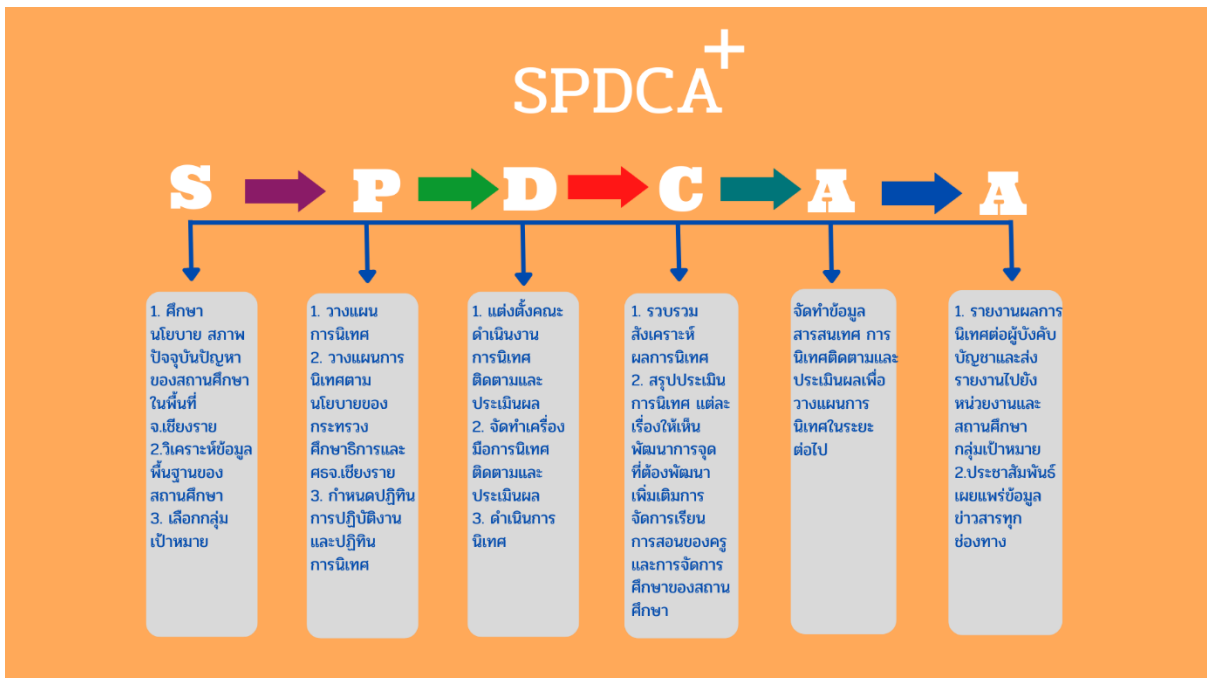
SPDCA+

S P D C A A

1. ศึกษานโยบาย สภาพปัจจุบันปัญหาของสถานศึกษาในพื้นที่ จ.เชียงราย
2.วิเคราะห์ข้อมูลพื้นฐานของสถานศึกษา
3. เลือกกลุ่มเป้าหมาย

1. วางแผนการนิเทศ
2. วางแผนการนิเทศตามนโยบายของกระทรวงศึกษาธิการและศธจ.เชียงราย
3. กำหนดปฏิทินการปฏิบัติงานและปฏิทินการนิเทศ

1. แต่งตั้งคณะดำเนินงานการนิเทศติดตามและประเมินผล
2. จัดทำเครื่องมือการนิเทศติดตามและประเมินผล
3. ดำเนินการนิเทศ

1. รวบรวมสังเคราะห์ผลการนิเทศ
2. สรุปประเมินการนิเทศ แต่ละเรื่องให้เห็นพัฒนาการจุดที่ต้องพัฒนาเพิ่มเติมการจัดการเรียนการสอนของครูและการจัดการศึกษาของสถานศึกษา

จัดทำข้อมูลสารสนเทศ การนิเทศติดตามและประเมินผลเพื่อวางแผนการนิเทศในระยะต่อไป

1. รายงานผลการนิเทศต่อผู้บังคับบัญชาและส่งรายงานไปยังหน่วยงานและสถานศึกษากลุ่มเป้าหมาย
2.ประชาสัมพันธ์เผยแพร่ข้อมูลข่าวสารทุกช่องทาง